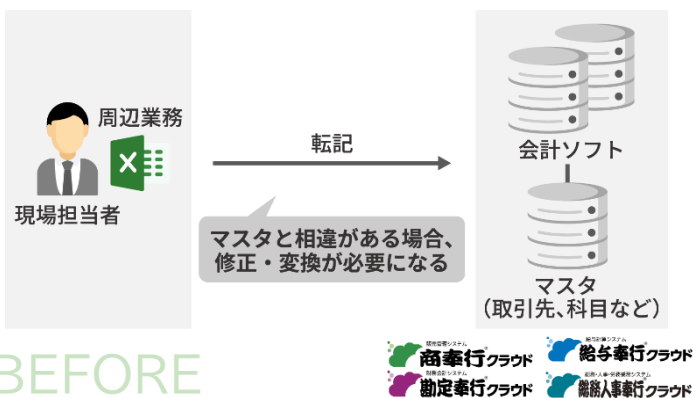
周辺業務

現場担当者

転記

マスタと相違がある場合、修正・変換が必要になる

会計ソフト

マスタ
（取引先、科目など）

BEFORE

販売管理システム
商奉行クラウド

給与計算システム
給与奉行クラウド

財務会計システム
勘定奉行クラウド

総務・人事・労務管理システム
総務人事奉行クラウド